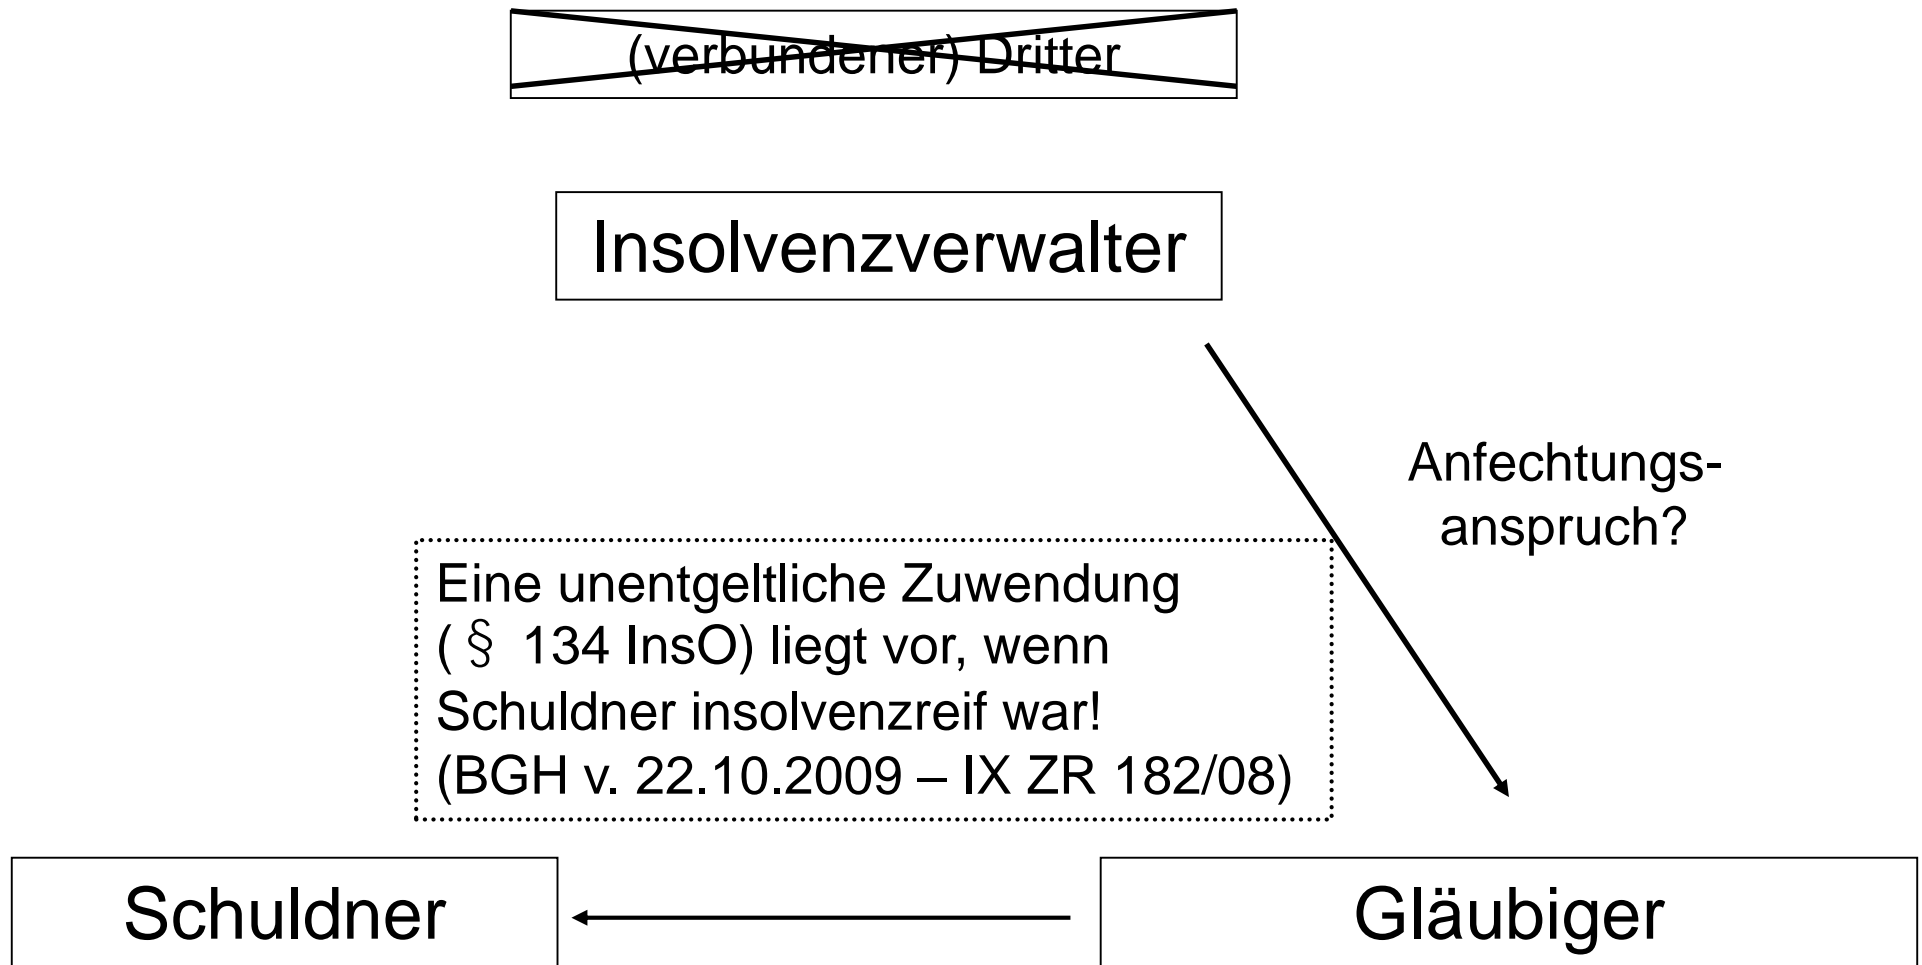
(verbundener) Dritter

Insolvenzverwalter

Anfechtungsanspruch?

Eine unentgeltliche Zuwendung (§ 134 InsO) liegt vor, wenn Schuldner insolvenzreif war! (BGH v. 22.10.2009 – IX ZR 182/08)

Schuldner

Gläubiger